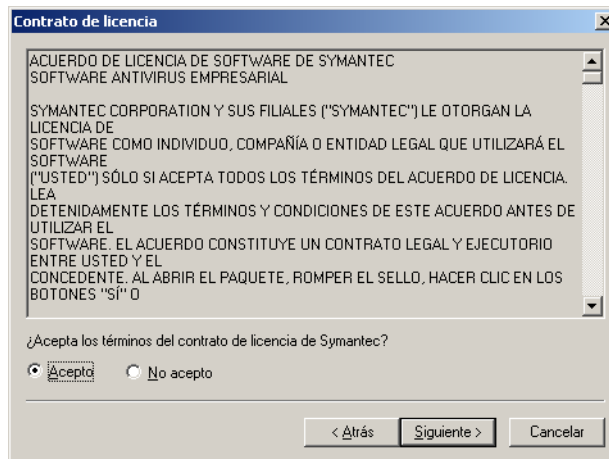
Contrato de licencia

ACUERDO DE LICENCIA DE SOFTWARE DE SYMANTEC
SOFTWARE ANTIVIRUS EMPRESARIAL

SYMANTEC CORPORATION Y SUS FILIALES ("SYMANTEC") LE OTORGAN LA LICENCIA DE SOFTWARE COMO INDIVIDUO, COMPAÑÍA O ENTIDAD LEGAL QUE UTILIZARÁ EL SOFTWARE ("USTED") SÓLO SI ACEPTA TODOS LOS TÉRMINOS DEL ACUERDO DE LICENCIA. LEA DETENIDAMENTE LOS TÉRMINOS Y CONDICIONES DE ESTE ACUERDO ANTES DE UTILIZAR EL SOFTWARE. EL ACUERDO CONSTITUYE UN CONTRATO LEGAL Y EJECUTORIO ENTRE USTED Y EL CONCEDENTE. AL ABRIR EL PAQUETE, ROMPER EL SELLO, HACER CLIC EN LOS BOTONES "SÍ" O

¿Acepta los términos del contrato de licencia de Symantec?

Acepto
No acepto

< Atrás
Siguiente >
Cancelar